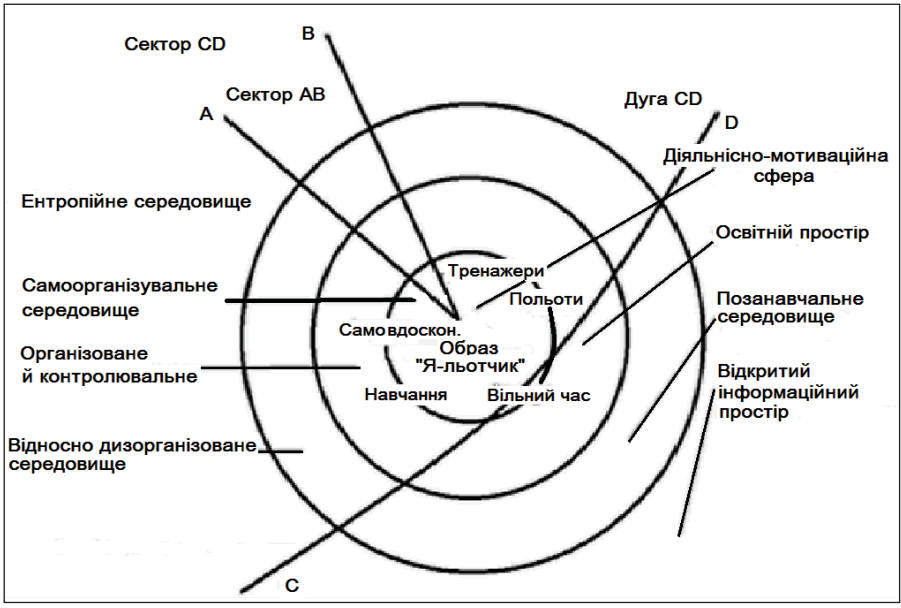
Сектор CD

B

Сектор AB

A

Дуга CD

D

Діяльнісно-мотиваційна сфера

Ентропійне середовище

Освітній простір

Тренажери

Самоорганізувальне середовище

Польоти

Позанавчальне середовище

Самовдоскон.

Образ "Я-льотчик"

Організоване й контролювальне

Навчання

Вільний час

Відкритий інформаційний простір

Відносно дизорганізоване середовище

C